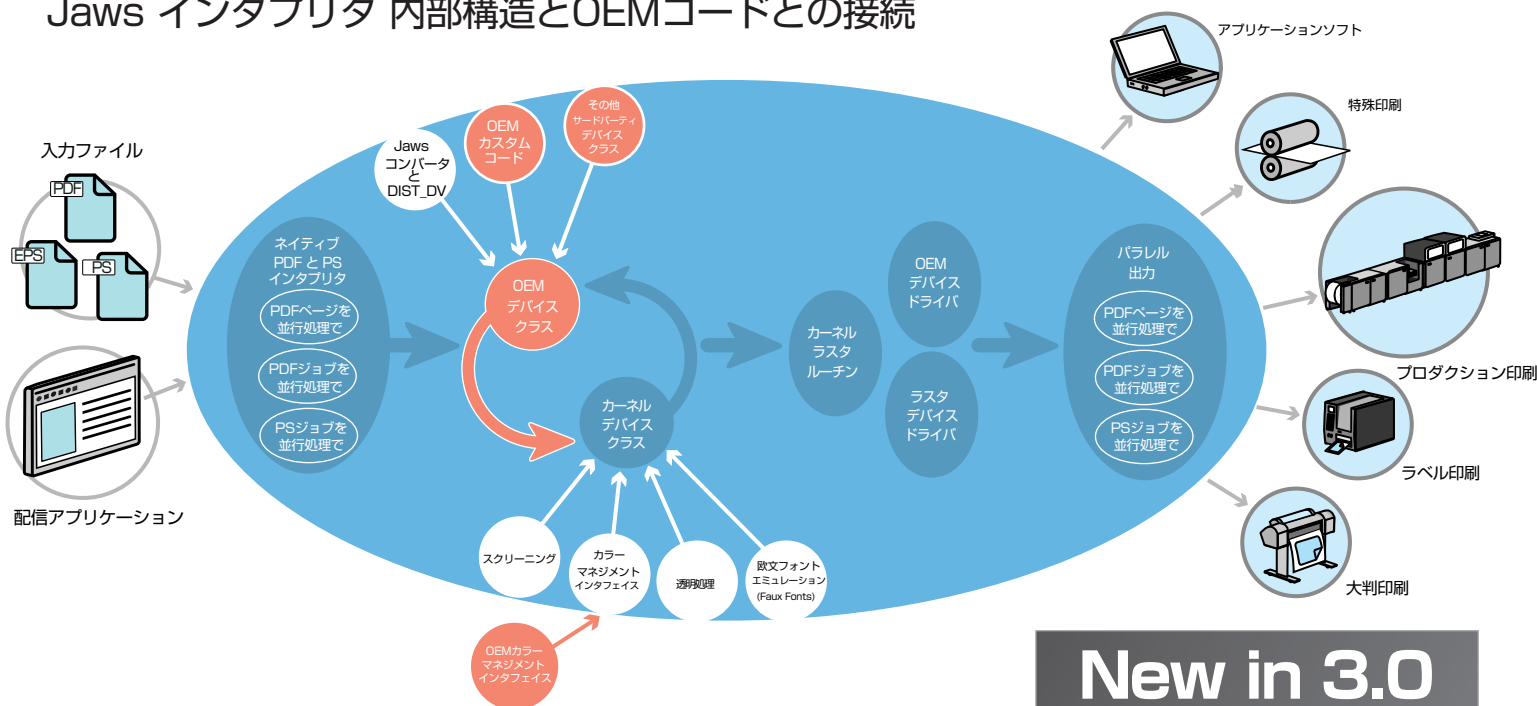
Jaws インタプリタ 内部構造とOEMコードとの接続

入力ファイル

PDF

EPS

PS

配信アプリケーション

ネイティブ PDF と PS インタプリタ

PDFページを並行処理で

PDFジョブを並行処理で

PSジョブを並行処理で

Jaws コンバータ と DIST_DV

OEM カスタム コード

その他 サードパーティ デバイス クラス

OEM デバイス クラス

カーネル デバイス クラス

スクリーニング

カラー マネジメント インタフェイス

透明処理

欧文フォント エミュレーション (Faux Fonts)

OEMカラー マネジメント インタフェイス

カーネル ラスタ ルーチン

OEM デバイス ドライバ

ラスタ デバイス ドライバ

パラレル 出力

PDFページを並行処理で

PDFジョブを並行処理で

PSジョブを並行処理で

アプリケーションソフト

特殊印刷

プロダクション印刷

ラベル印刷

大判印刷

New in 3.0